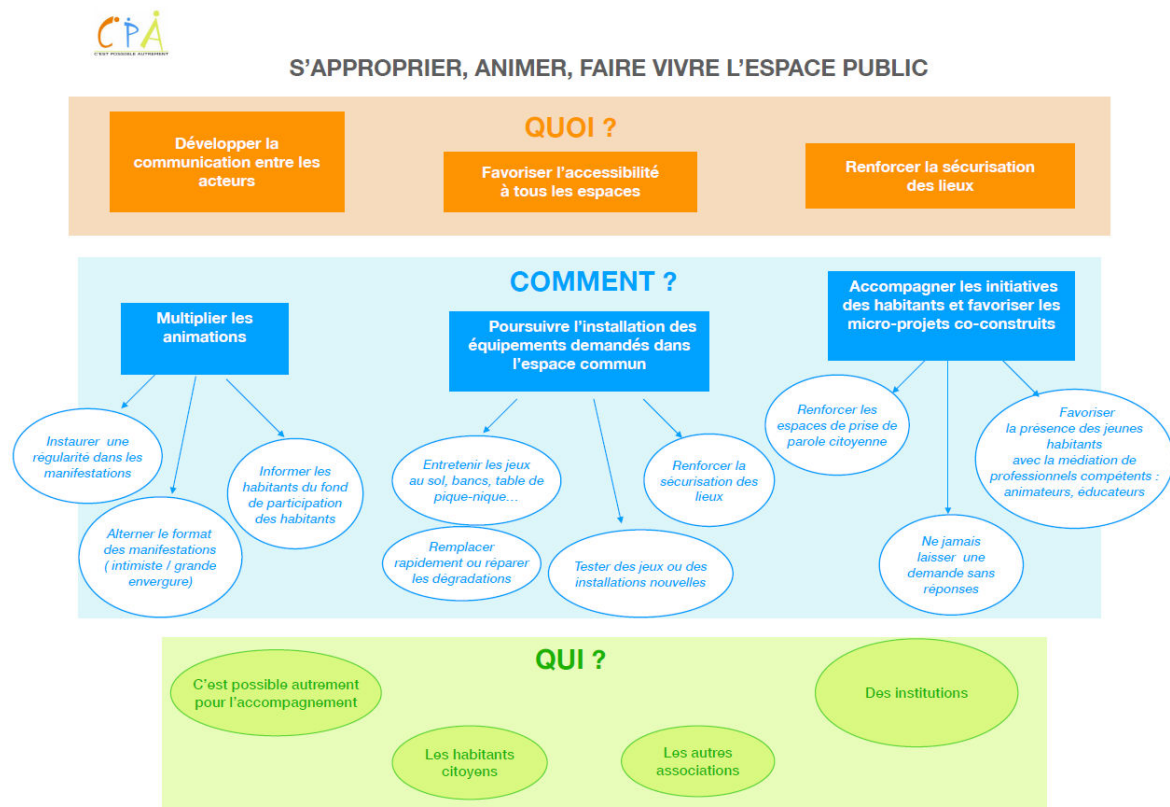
CPA
C'EST POSSIBLE AUTREMENT

S'APPROPRIER, ANIMER, FAIRE VIVRE L'ESPACE PUBLIC

QUOI ?

Développer la communication entre les acteurs

Favoriser l'accessibilité à tous les espaces

Renforcer la sécurisation des lieux

COMMENT ?

Multiplier les animations

Instaurer une regularité dans les manifestations

Alterner le format des manifestations ( intimiste / grande envergure)

Informer les habitants du fond de participation des habitants

Poursuivre l'installation des équipements demandés dans l'espace commun

Entretenir les jeux au sol, bancs, table de pique-nique…

Remplacer rapidement ou réparer les dégradations

Tester des jeux ou des installations nouvelles

Renforcer la sécurisation des lieux

Accompagner les initiatives des habitants et favoriser les micro-projets co-construits

Renforcer les espaces de prise de parole citoyenne

Ne jamais laisser une demande sans réponses

Favoriser la présence des jeunes habitants avec la médiation de professionnels compétents : animateurs, éducateurs

QUI ?

C'est possible autrement pour l'accompagnement

Les habitants citoyens

Les autres associations

Des institutions